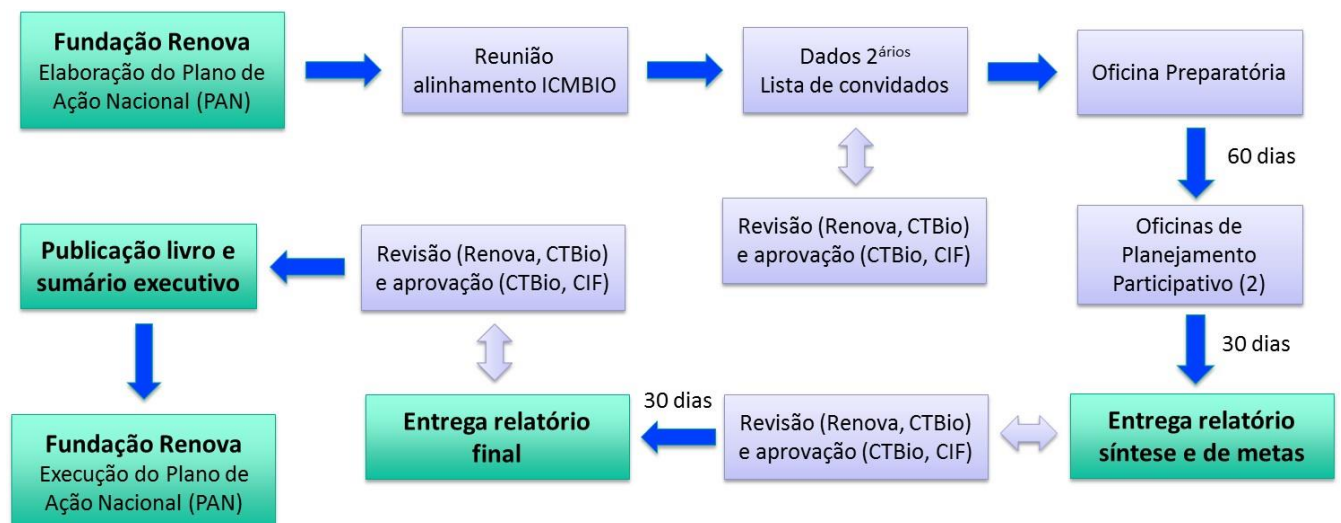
**Fundação Renova**
Elaboração do Plano de Ação Nacional (PAN)

Reunião alinhamento ICMBIO

Dados 2$^{\text{ários}}$
Lista de convidados

Oficina Preparatória

60 dias

Oficinas de Planejamento Participativo (2)

Revisão (Renova, CTBio) e aprovação (CTBio, CIF)

30 dias

**Entrega relatório síntese e de metas**

Revisão (Renova, CTBio) e aprovação (CTBio, CIF)

30 dias

**Entrega relatório final**

Revisão (Renova, CTBio) e aprovação (CTBio, CIF)

**Publicação livro e sumário executivo**

**Fundação Renova**
Execução do Plano de Ação Nacional (PAN)